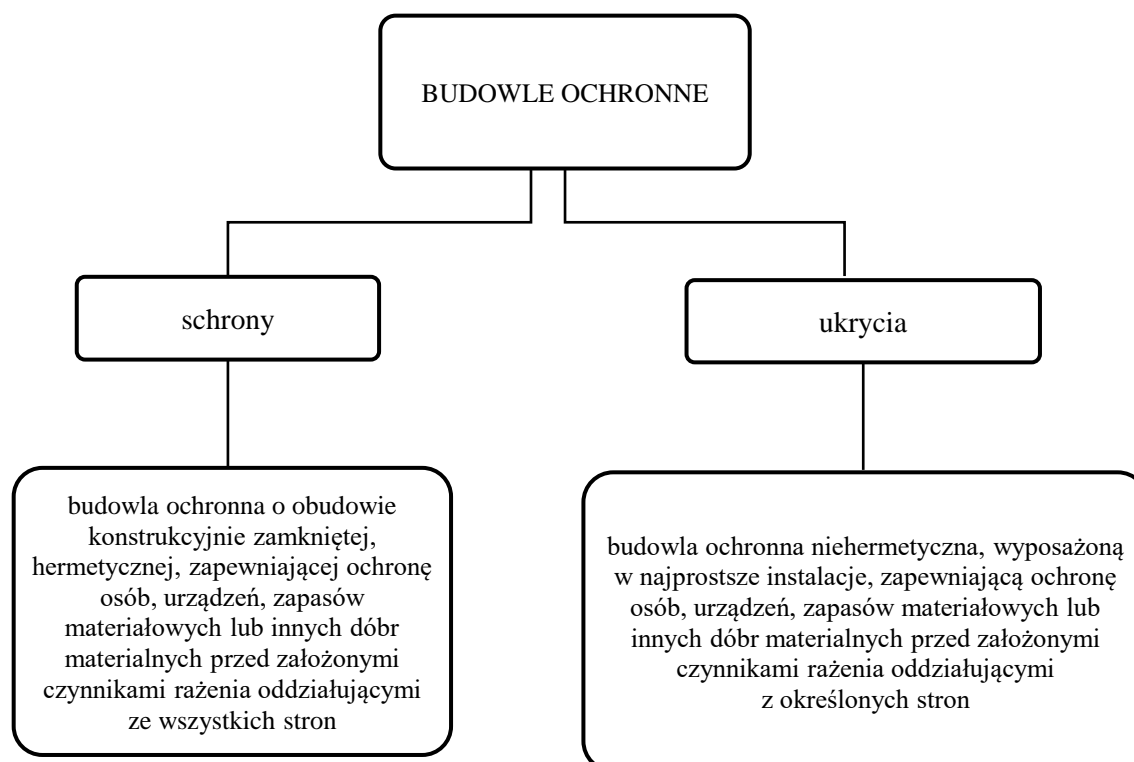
BUDOWLE OCHRONNE

schrony

ukrycia

budowla ochronna o obudowie konstrukcyjnie zamkniętej, hermetycznej, zapewniającej ochronę osób, urządzeń, zapasów materiałowych lub innych dóbr materialnych przed założonymi czynnikami rażenia oddziałującymi ze wszystkich stron

budowla ochronna niehermetyczna, wyposażoną w najprostsze instalacje, zapewniającą ochronę osób, urządzeń, zapasów materiałowych lub innych dóbr materialnych przed założonymi czynnikami rażenia oddziałującymi z określonych stron